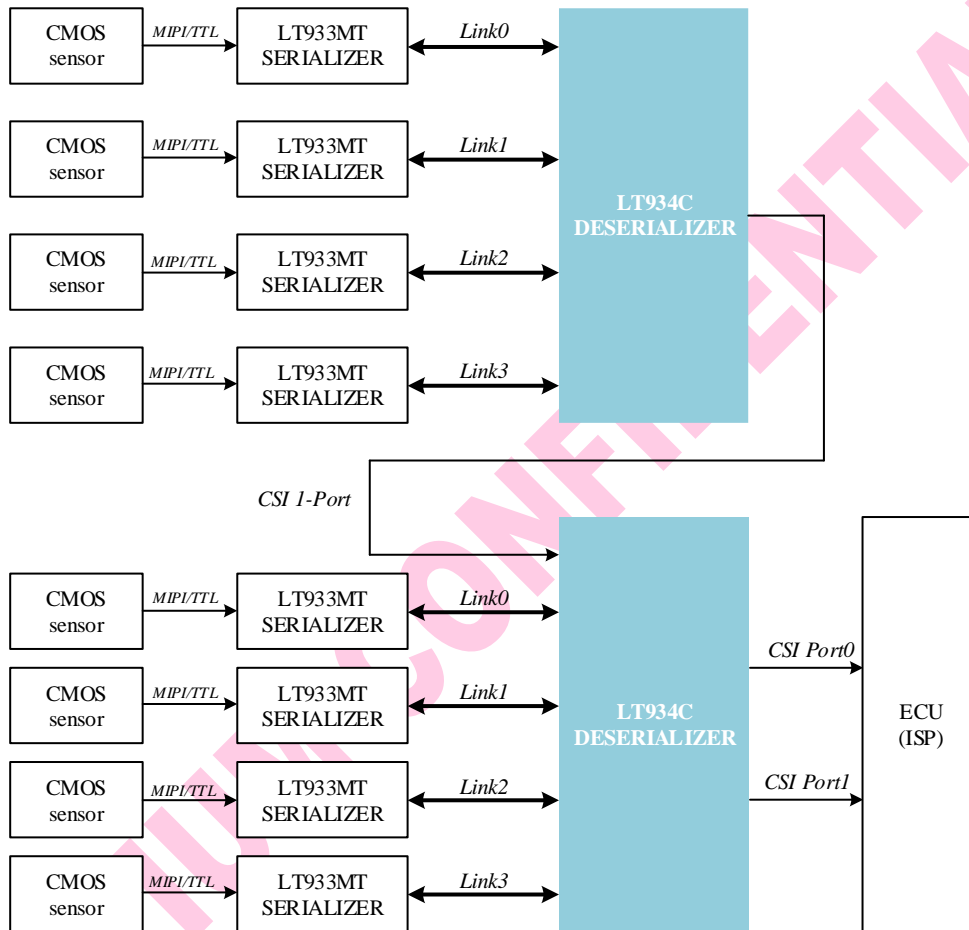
CMOS sensor
MIPI/TTL
LT933MT SERIALIZER
Link0

CMOS sensor
MIPI/TTL
LT933MT SERIALIZER
Link1

CMOS sensor
MIPI/TTL
LT933MT SERIALIZER
Link2

CMOS sensor
MIPI/TTL
LT933MT SERIALIZER
Link3

LT934C DESERIALIZER

CSI 1-Port

CMOS sensor
MIPI/TTL
LT933MT SERIALIZER
Link0

CMOS sensor
MIPI/TTL
LT933MT SERIALIZER
Link1

CMOS sensor
MIPI/TTL
LT933MT SERIALIZER
Link2

CMOS sensor
MIPI/TTL
LT933MT SERIALIZER
Link3

LT934C DESERIALIZER

CSI Port0
CSI Port1

ECU (ISP)

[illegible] CONFIDENTIA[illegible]